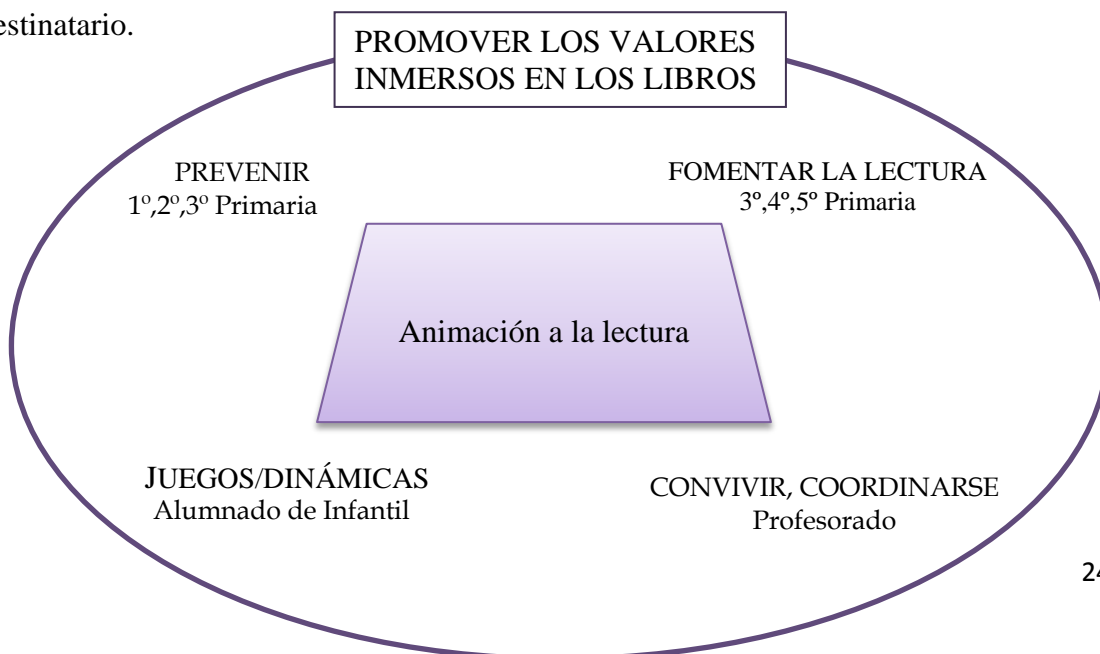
estinatario.

PROMOVER LOS VALORES INMERSOS EN LOS LIBROS

PREVENIR
1º,2º,3º Primaria

FOMENTAR LA LECTURA
3º,4º,5º Primaria

Animación a la lectura

JUEGOS/DINÁMICAS
Alumnado de Infantil

CONVIVIR, COORDINARSE
Profesorado

24